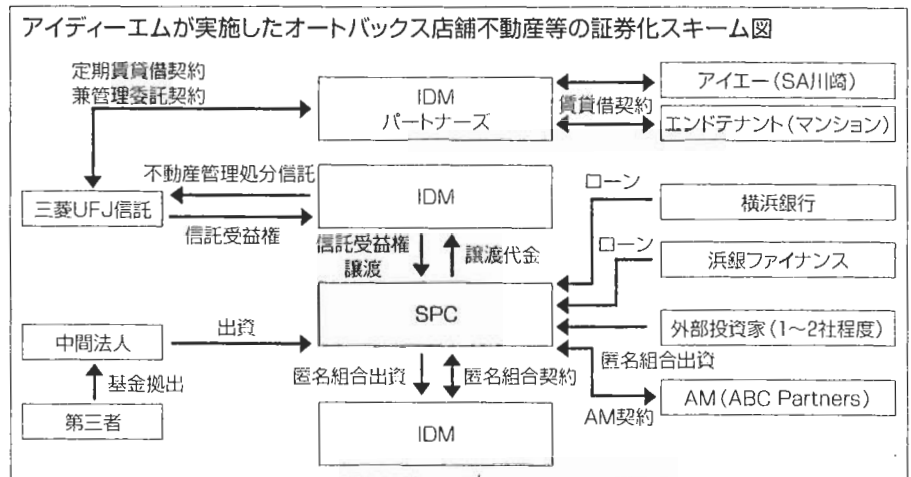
アイディーエムが実施したオートバックス店舗不動産等の証券化スキーム図

定期賃貸借契約
兼管理委託契約

IDM
パートナーズ

賃貸借契約

アイエー(SA川崎)

エンドテナント(マンション)

不動産管理処分信託

三菱UFJ信託

信託受益権

IDM

ローン

横浜銀行

信託受益権
譲渡

譲渡代金

ローン

浜銀ファイナンス

SPC

中間法人

出資

外部投資家(1~2社程度)

基金拠出

匿名組合出資

匿名組合出資

匿名組合契約

第三者

AM(ABC Partners)

AM契約

IDM